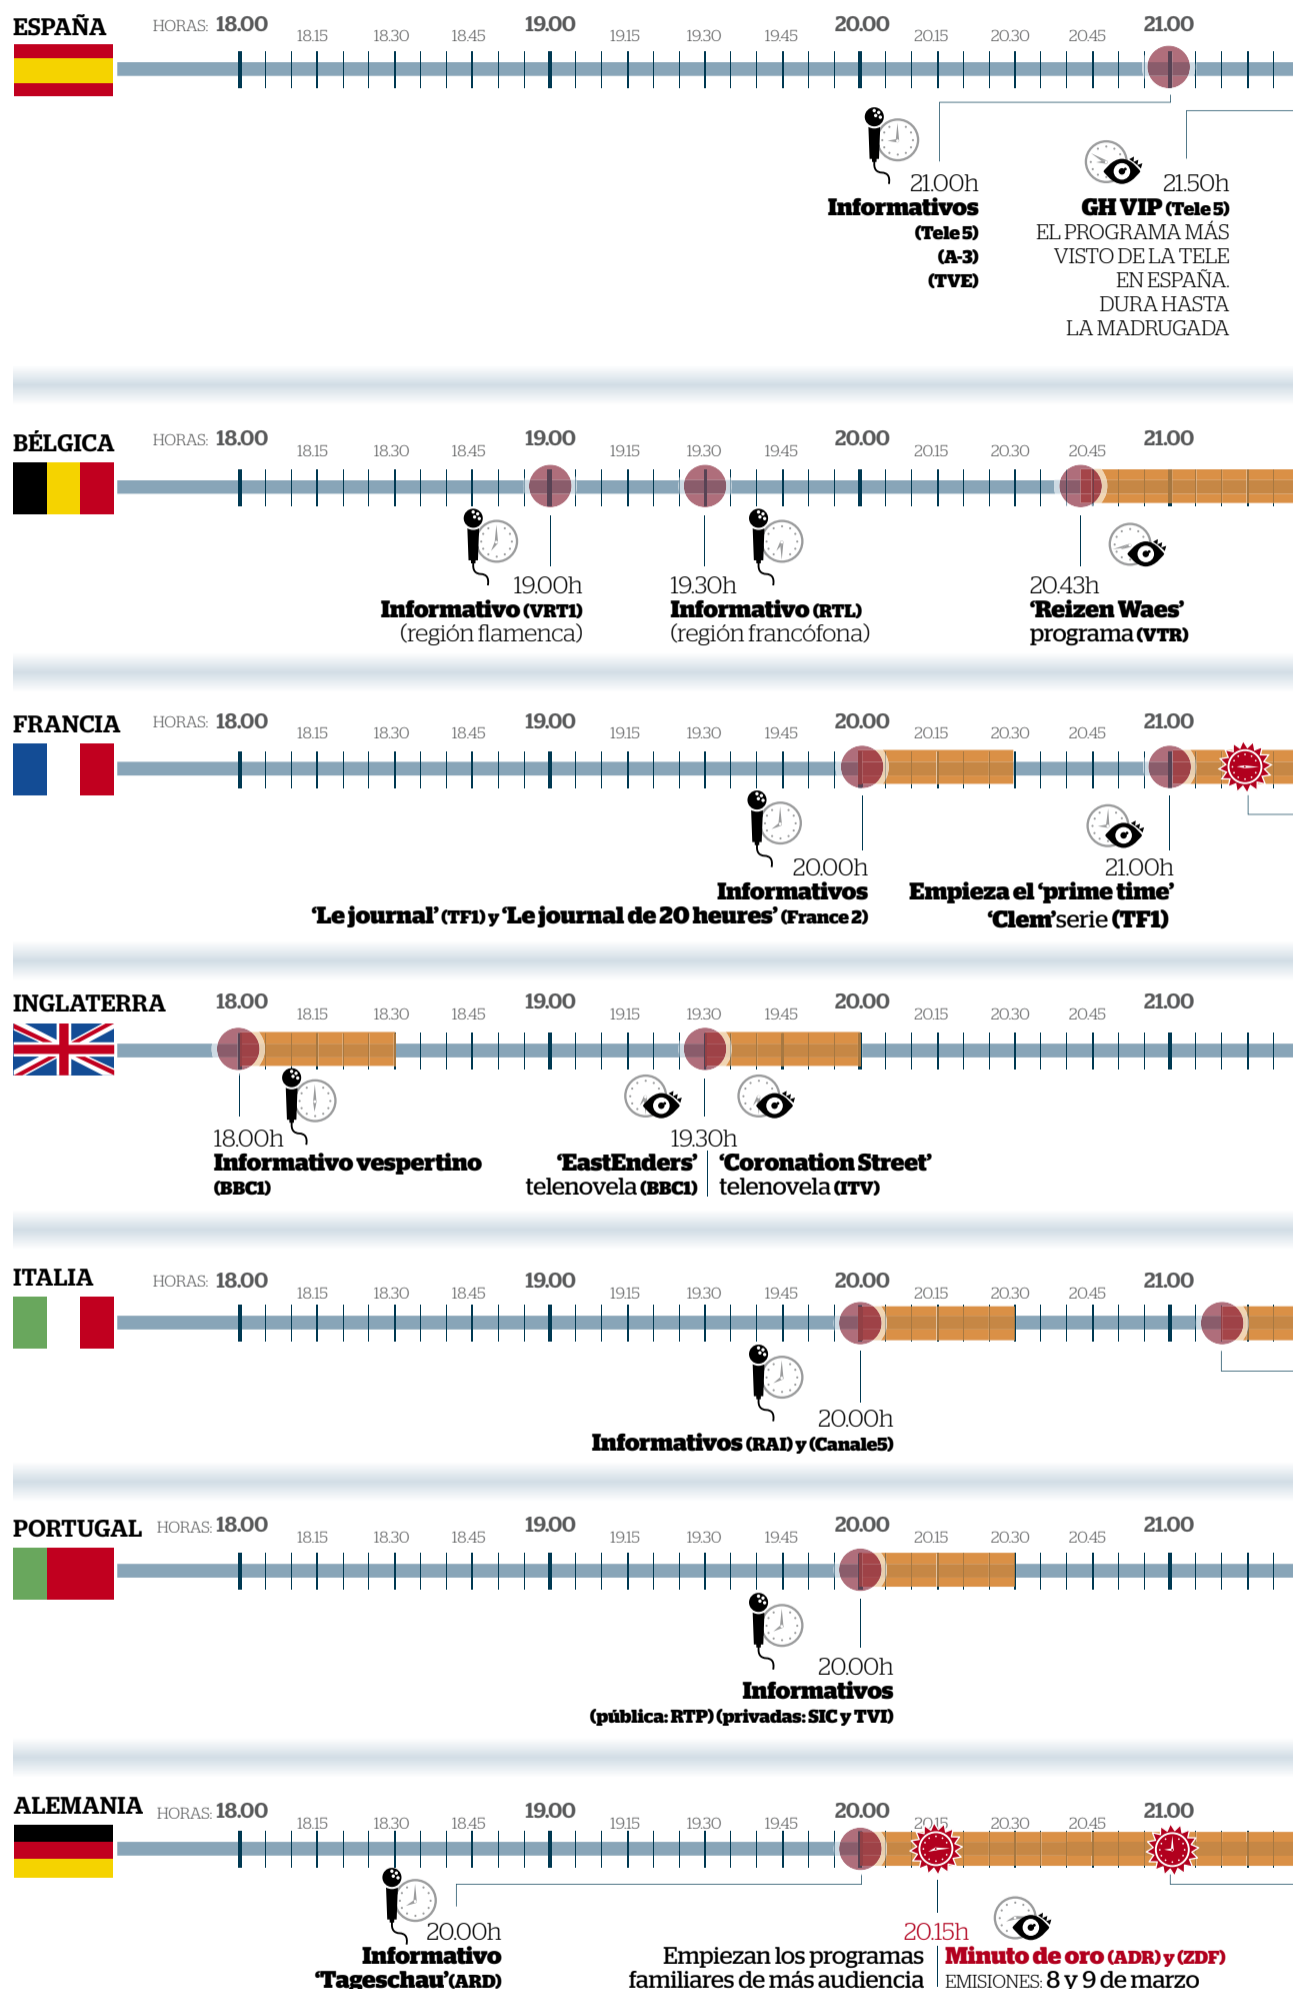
ESPAÑA HORAS: 18.00 18.15 18.30 18.45 19.00 19.15 19.30 19.45 20.00 20.15 20.30 20.45 21.00

21.00h
Informativos
(Tele 5)
(A-3)
(TVE)

21.50h
GH VIP (Tele 5)
EL PROGRAMA MÁS VISTO DE LA TELE EN ESPAÑA. DURA HASTA LA MADRUGADA

BÉLGICA HORAS: 18.00 18.15 18.30 18.45 19.00 19.15 19.30 19.45 20.00 20.15 20.30 20.45 21.00

19.00h
Informativo (VRT1)
(región flamenca)

19.30h
Informativo (RTL)
(región francófona)

20.43h
'Reizen Waes'
programa (VTR)

FRANCIA HORAS: 18.00 18.15 18.30 18.45 19.00 19.15 19.30 19.45 20.00 20.15 20.30 20.45 21.00

20.00h
Informativos
'Le journal' (TF1) y 'Le journal de 20 heures' (France 2)

21.00h
Empieza el 'prime time'
'Clem' serie (TF1)

INGLATERRA 18.00 18.15 18.30 18.45 19.00 19.15 19.30 19.45 20.00 20.15 20.30 20.45 21.00

18.00h
Informativo vespertino
(BBC1)

19.30h
'EastEnders'
telenovela (BBC1)
'Coronation Street'
telenovela (ITV)

ITALIA HORAS: 18.00 18.15 18.30 18.45 19.00 19.15 19.30 19.45 20.00 20.15 20.30 20.45 21.00

20.00h
Informativos (RAI) y (Canale5)

PORTUGAL HORAS: 18.00 18.15 18.30 18.45 19.00 19.15 19.30 19.45 20.00 20.15 20.30 20.45 21.00

20.00h
Informativos
(pública: RTP) (privadas: SIC y TVI)

ALEMANIA HORAS: 18.00 18.15 18.30 18.45 19.00 19.15 19.30 19.45 20.00 20.15 20.30 20.45 21.00

20.00h
Informativo
'Tageschau' (ARD)

20.15h
Empiezan los programas familiares de más audiencia
Minuto de oro (ADR) y (ZDF)
EMISIONES: 8 y 9 de marzo